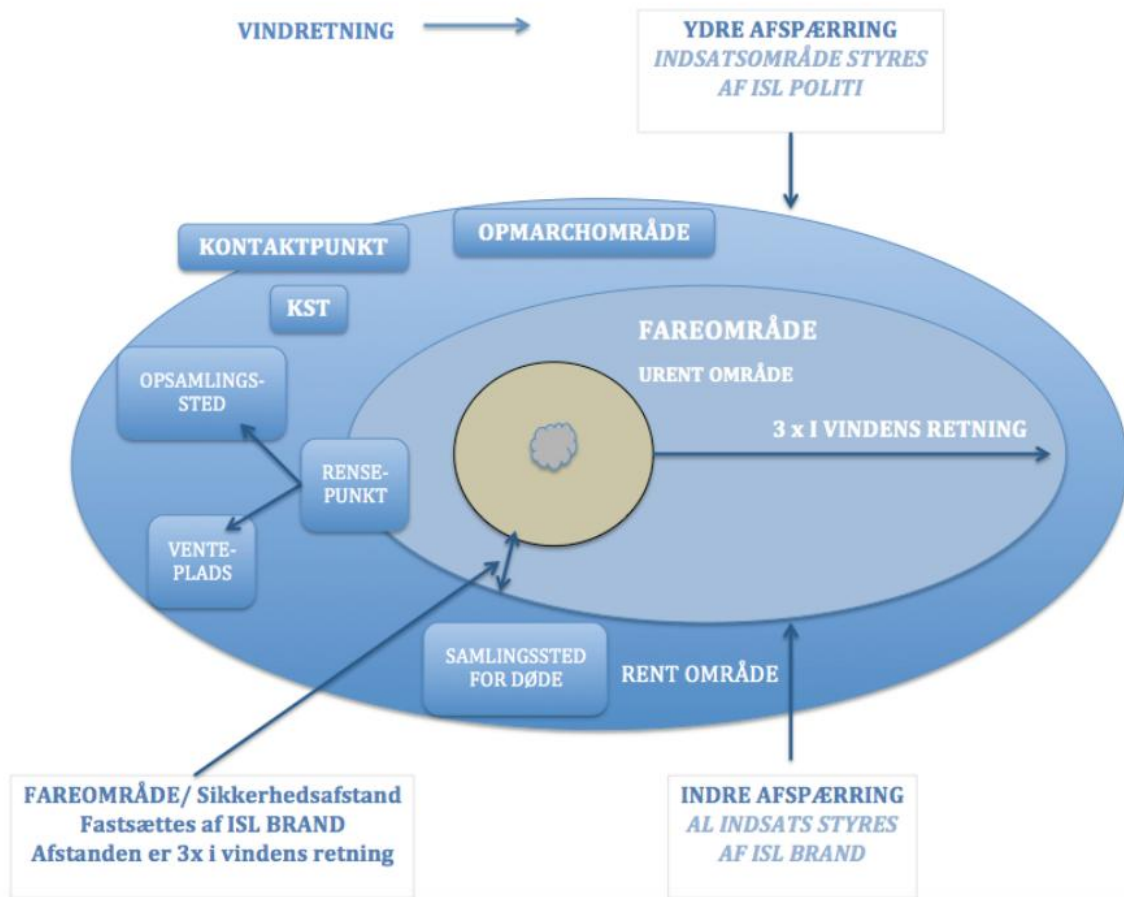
VINDRETNING

YDRE AFSPÆRRING
INDSATSOMRÅDE STYRES AF ISL POLITI

KONTAKTPUNKT

OPMARCHOMRÅDE

KST

FAREOMRÅDE

URENT OMRÅDE

OPSAMLINGSSTED

3 x I VINDENS RETNING

RENSEPUNKT

VENTEPLADS

SAMLINGSSTED FOR DØDE

RENT OMRÅDE

FAREOMRÅDE/ Sikkerhedsafstand
Fastsættes af ISL BRAND
Afstanden er 3x i vindens retning

INDRE AFSPÆRRING
AL INDSATS STYRES AF ISL BRAND